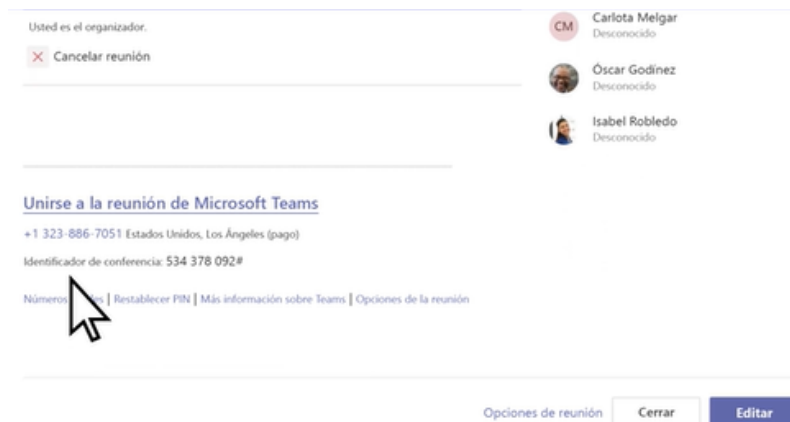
Usted es el organizador.

× Cancelar reunión

CM Carlota Melgar
Desconocido

Óscar Godínez
Desconocido

Isabel Robledo
Desconocido

Unirse a la reunión de Microsoft Teams

+1 323-886-7051 Estados Unidos, Los Ángeles (pago)

Identificador de conferencia: 534 378 092#

Números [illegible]es | Restablecer PIN | Más información sobre Teams | Opciones de la reunión

Opciones de reunión Cerrar Editar